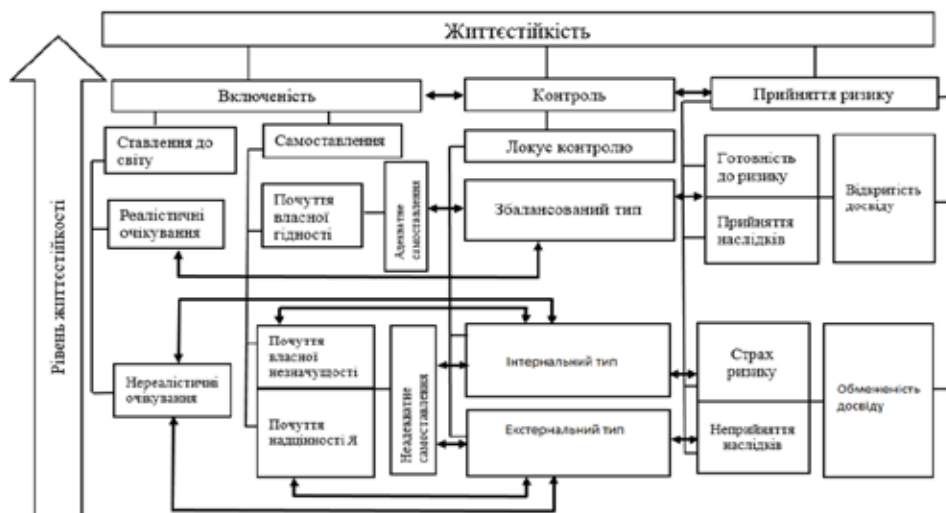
Життєстійкість

Рівень життєстійкості

Включеність

Контроль

Прийняття ризику

Ставлення до світу

Самоставлення

Локус контролю

Готовність до ризику

Прийняття наслідків

Відкритість досвіду

Реалістичні очікування

Почуття власної гідності

Адекватне самоставлення

Збалансований тип

Почуття власної незначущості

Почуття надцінності Я

Неадекватне самоставлення

Інтернальний тип

Екстернальний тип

Нереалістичні очікування

Страх ризику

Неприйняття наслідків

Обмеженість досвіду